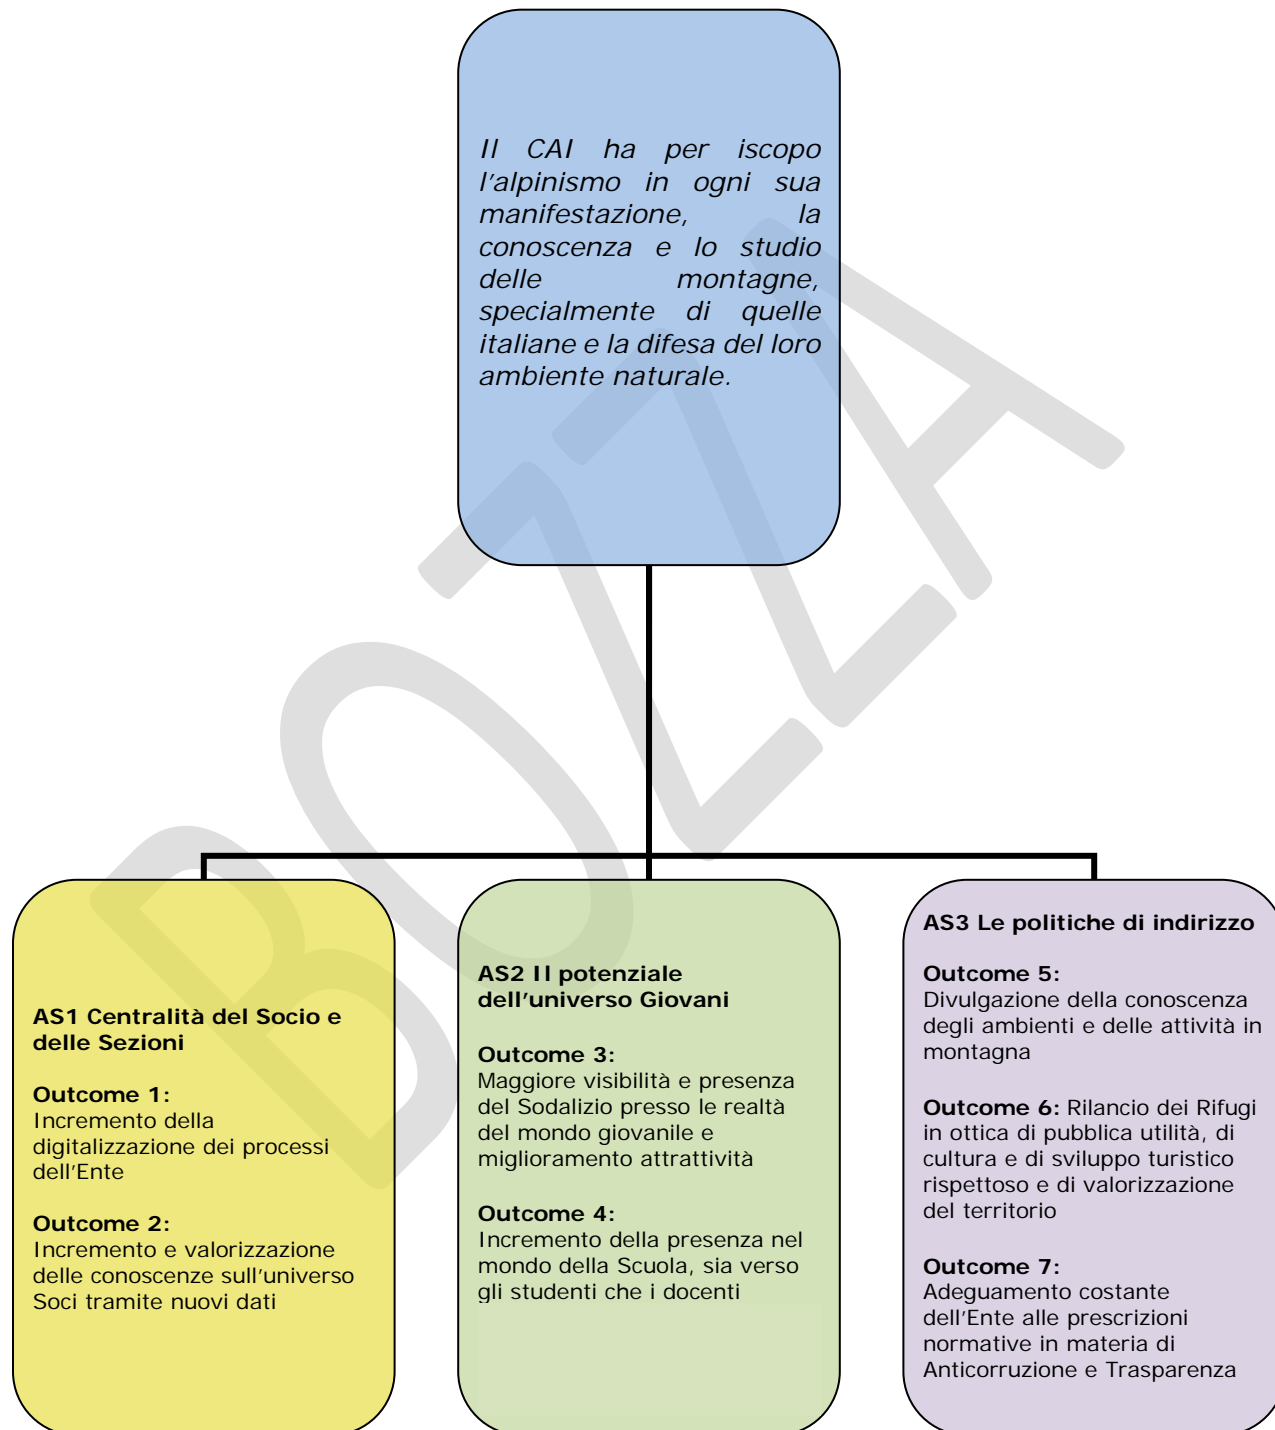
Il CAI ha per iscopo l'alpinismo in ogni sua manifestazione, la conoscenza e lo studio delle montagne, specialmente di quelle italiane e la difesa del loro ambiente naturale.

AS1 Centralità del Socio e delle Sezioni

Outcome 1:
Incremento della digitalizzazione dei processi dell'Ente

Outcome 2:
Incremento e valorizzazione delle conoscenze sull'universo Soci tramite nuovi dati

AS2 Il potenziale dell'universo Giovani

Outcome 3:
Maggiore visibilità e presenza del Sodalizio presso le realtà del mondo giovanile e miglioramento attrattività

Outcome 4:
Incremento della presenza nel mondo della Scuola, sia verso gli studenti che i docenti

AS3 Le politiche di indirizzo

Outcome 5:
Divulgazione della conoscenza degli ambienti e delle attività in montagna

Outcome 6: Rilancio dei Rifugi in ottica di pubblica utilità, di cultura e di sviluppo turistico rispettoso e di valorizzazione del territorio

Outcome 7:
Adeguamento costante dell'Ente alle prescrizioni normative in materia di Anticorruzione e Trasparenza

BOZZA